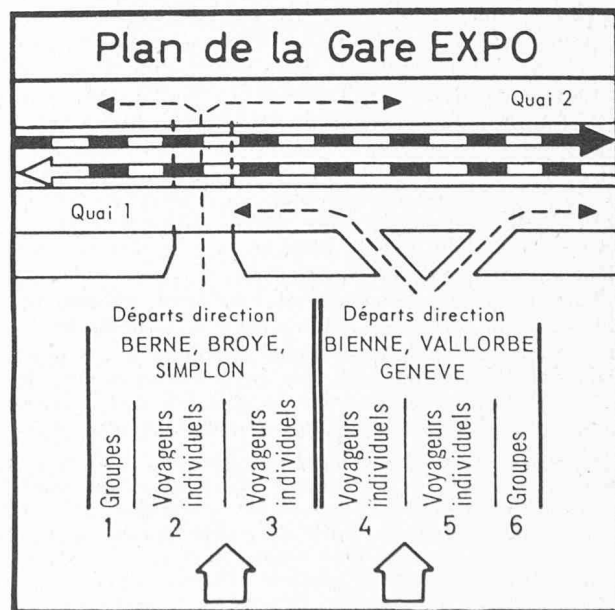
Plan de la Gare EXPO

Quai 2

Quai 1

Départs direction
BERNE, BROYE, SIMPLON

Départs direction
BIENNE, VALLORBE
GENEVE

Groupes
1

Voyageurs individuels
2

Voyageurs individuels
3

Voyageurs individuels
4

Voyageurs individuels
5

Groupes
6